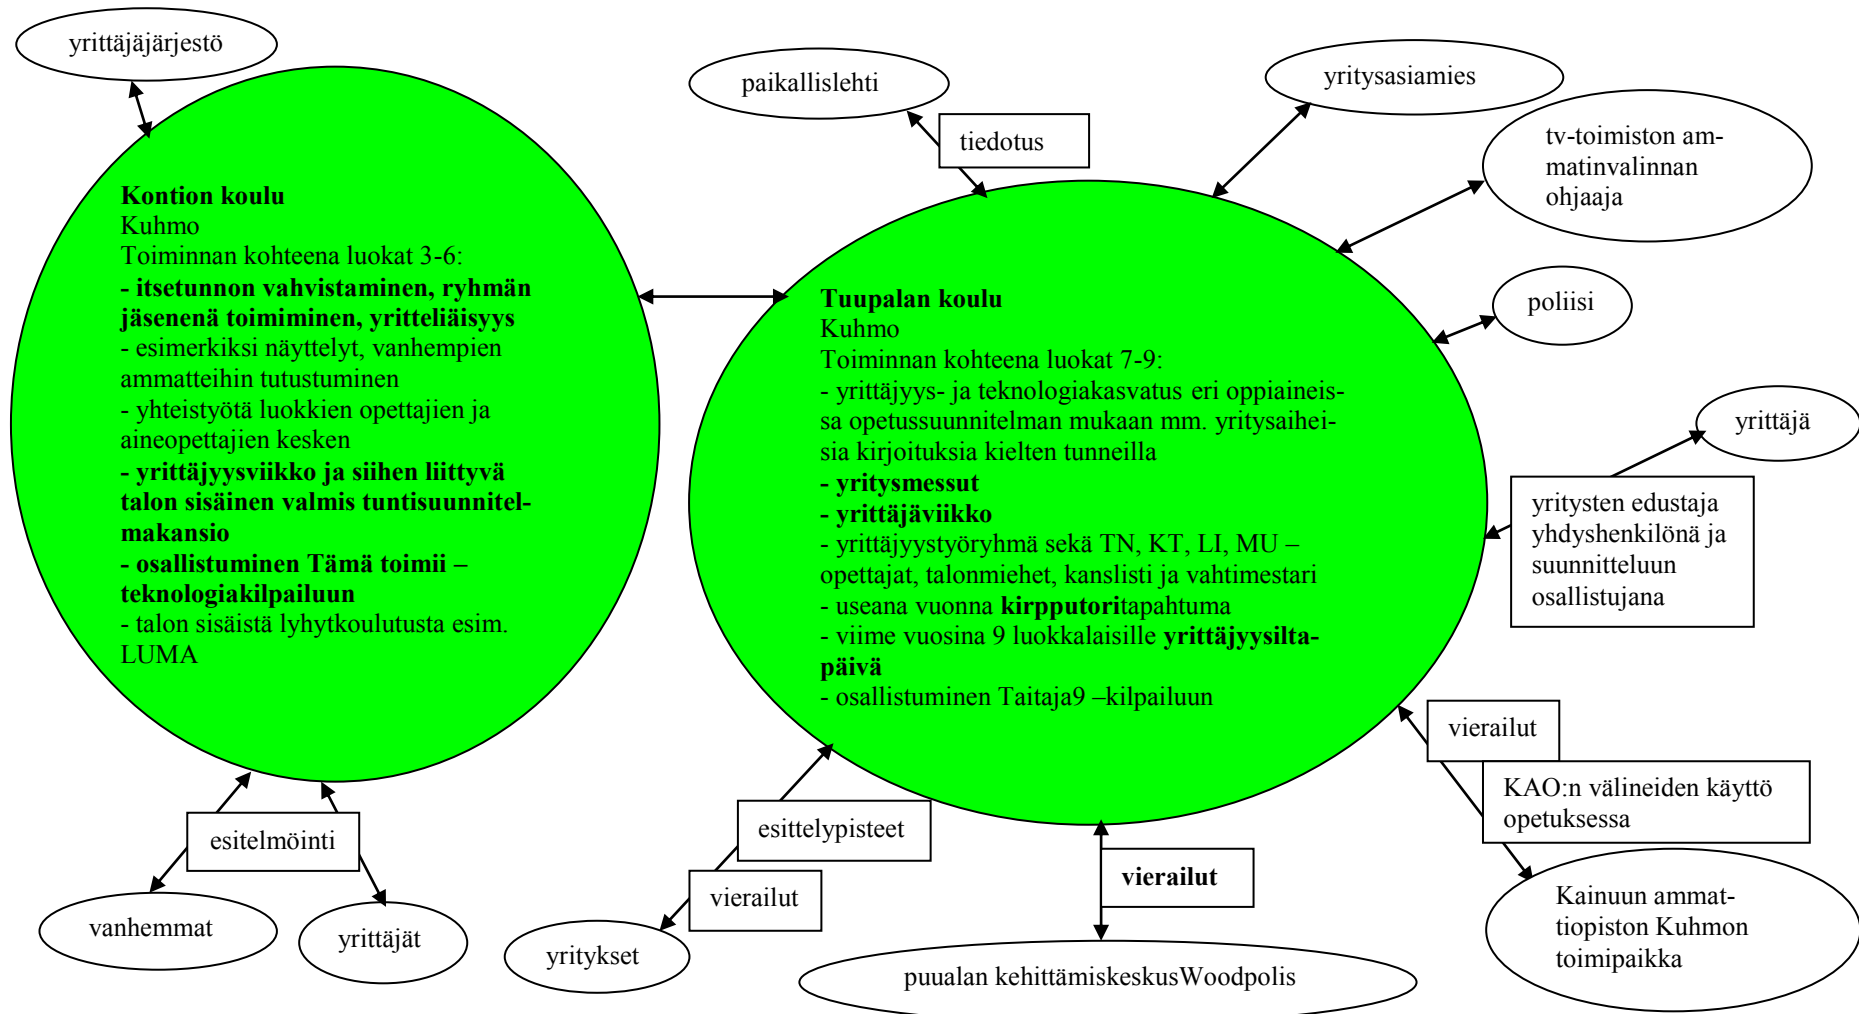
yrittäjäjärjestö

paikallislehti

tiedotus

yritysasiamies

tv-toimiston ammatinvalinnan ohjaaja

**Kontion koulu**
Kuhmo
Toiminnan kohteena luokat 3-6:
**- itsetunnon vahvistaminen, ryhmän jäsenenä toimiminen, yritteliäisyys**
- esimerkiksi näyttelyt, vanhempien ammatteihin tutustuminen
- yhteistyötä luokkien opettajien ja aineopettajien kesken
**- yrittäjyysviikko ja siihen liittyvä talon sisäinen valmis tuntisuunnitelmakansio**
**- osallistuminen Tämä toimii – teknologiakilpailuun**
- talon sisäistä lyhytkoulutusta esim. LUMA

**Tuupalan koulu**
Kuhmo
Toiminnan kohteena luokat 7-9:
- yrittäjyys- ja teknologiakasvatus eri oppiaineissa opetussuunnitelman mukaan mm. yritysaiheisia kirjoituksia kielten tunneilla
**- yritysmessut**
**- yrittäjäviikko**
- yrittäjyystyöryhmä sekä TN, KT, LI, MU – opettajat, talonmiehet, kanslisti ja vahtimestari
- useana vuonna **kirpputori**tapahtuma
- viime vuosina 9 luokkalaisille **yrittäjyysiltapäivä**
- osallistuminen Taitaja9 –kilpailuun

poliisi

yrittäjä

yritysten edustaja yhdyshenkilönä ja suunnitteluun osallistujana

vierailut

KAO:n välineiden käyttö opetuksessa

Kainuun ammattiopiston Kuhmon toimipaikka

esitelmöinti

vanhemmat

yrittäjät

esittelypisteet

vierailut

yritykset

**vierailut**

puualan kehittämiskeskusWoodpolis